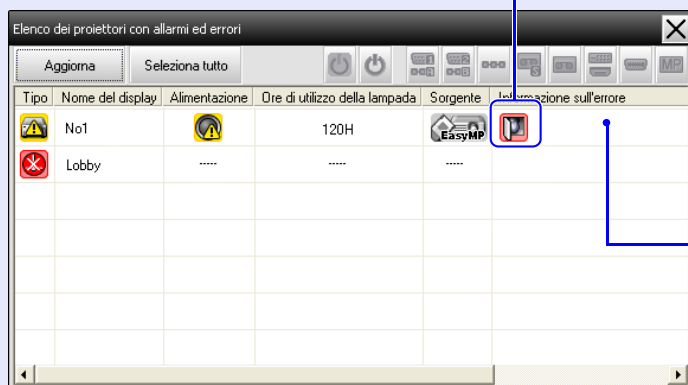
Elenco dei proiettori con allarmi ed errori

Aggiorna | Seleziona tutto

MP

| Tipo | Nome del display | Alimentazione | Ore di utilizzo della lampada | Sorgente | Informazione sull'errore |
|---|---|---|---|---|---|
| | No1 | | 120H | EasyMP | |
| | Lobby | ----- | ----- | ----- | |